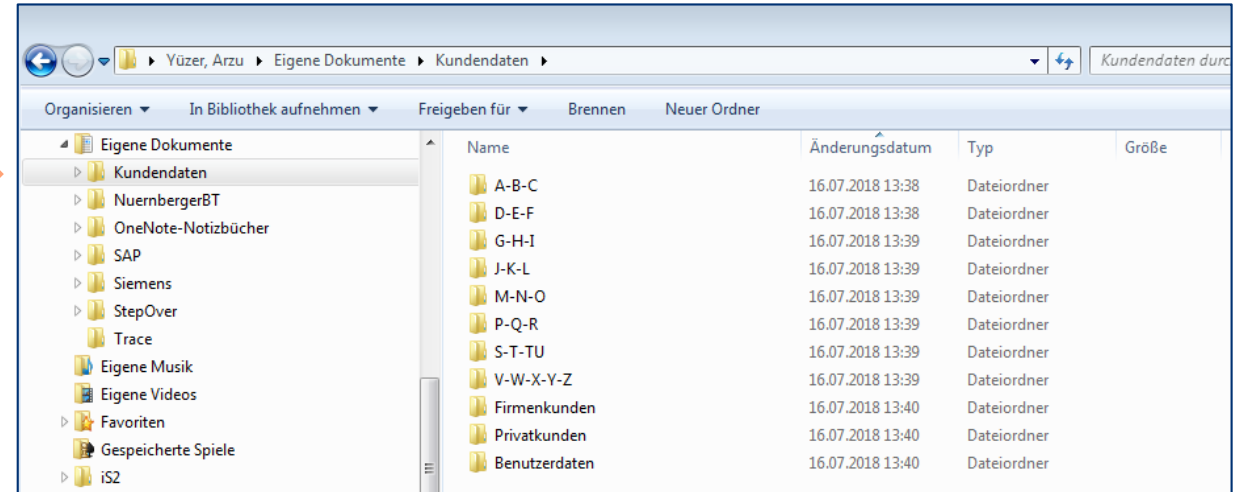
Yüzer, Arzu ▸ Eigene Dokumente ▸ Kundendaten ▸

Kundendaten durc

Organisieren ▾ In Bibliothek aufnehmen ▾ Freigeben für ▾ Brennen Neuer Ordner

Eigene Dokumente
Kundendaten
NuernbergerBT
OneNote-Notizbücher
SAP
Siemens
StepOver
Trace
Eigene Musik
Eigene Videos
Favoriten
Gespeicherte Spiele
iS2

| Name | Änderungsdatum | Typ | Größe |
|---|---|---|---|
| A-B-C | 16.07.2018 13:38 | Dateiordner | |
| D-E-F | 16.07.2018 13:38 | Dateiordner | |
| G-H-I | 16.07.2018 13:39 | Dateiordner | |
| J-K-L | 16.07.2018 13:39 | Dateiordner | |
| M-N-O | 16.07.2018 13:39 | Dateiordner | |
| P-Q-R | 16.07.2018 13:39 | Dateiordner | |
| S-T-TU | 16.07.2018 13:39 | Dateiordner | |
| V-W-X-Y-Z | 16.07.2018 13:39 | Dateiordner | |
| Firmenkunden | 16.07.2018 13:40 | Dateiordner | |
| Privatkunden | 16.07.2018 13:40 | Dateiordner | |
| Benutzerdaten | 16.07.2018 13:40 | Dateiordner | |